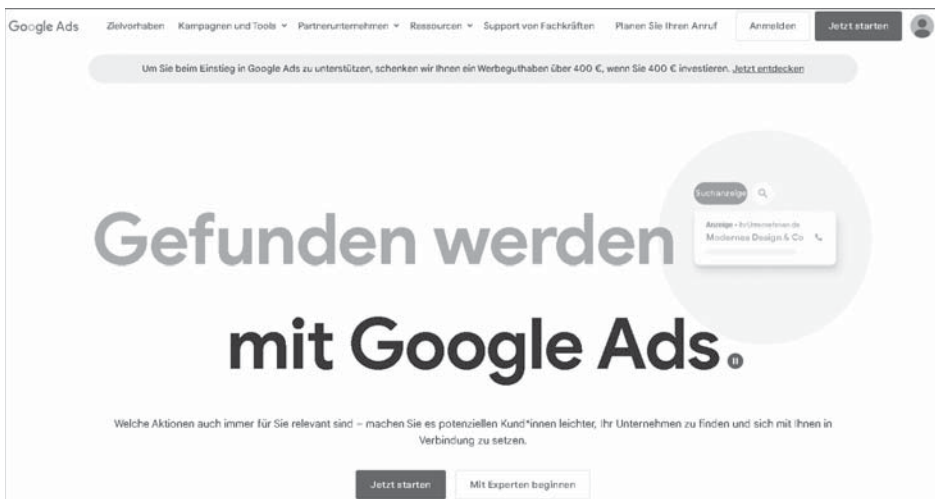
Google Ads Zielvorhaben Kampagnen und Tools ˅ Partnerunternehmen ˅ Ressourcen ˅ Support von Fachkräften Planen Sie Ihren Anruf Anmelden Jetzt starten

Um Sie beim Einstieg in Google Ads zu unterstützen, schenken wir Ihnen ein Werbeguthaben über 400 €, wenn Sie 400 € investieren. Jetzt entdecken

Suchanzeige

Anzeige · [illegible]
Modernes Design & Co

Gefunden werden

mit Google Ads.

Welche Aktionen auch immer für Sie relevant sind – machen Sie es potenziellen Kund*innen leichter, Ihr Unternehmen zu finden und sich mit Ihnen in Verbindung zu setzen.

Jetzt starten Mit Experten beginnen